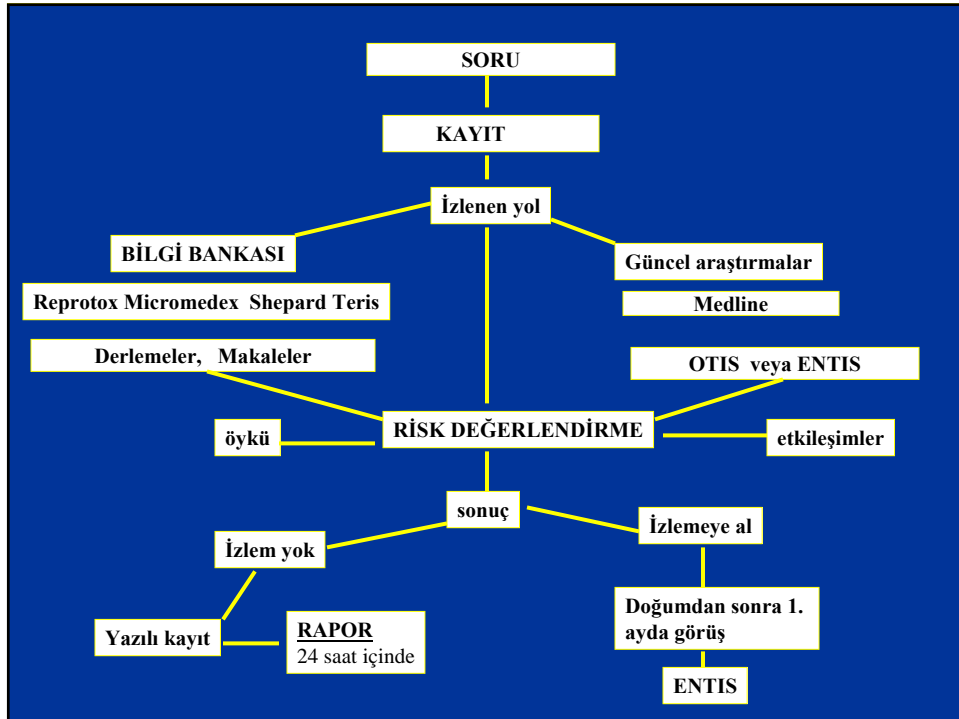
SORU

KAYIT

İzlenen yol

BİLGİ BANKASI

Reprotox Micromedex Shepard Teris

Güncel araştırmalar

Medline

Derlemeler, Makaleler

OTIS veya ENTIS

öykü

RİSK DEĞERLENDİRME

etkileşimler

sonuç

İzlem yok

İzlemeye al

Yazılı kayıt

RAPOR
24 saat içinde

Doğumdan sonra 1. ayda görüş

ENTIS